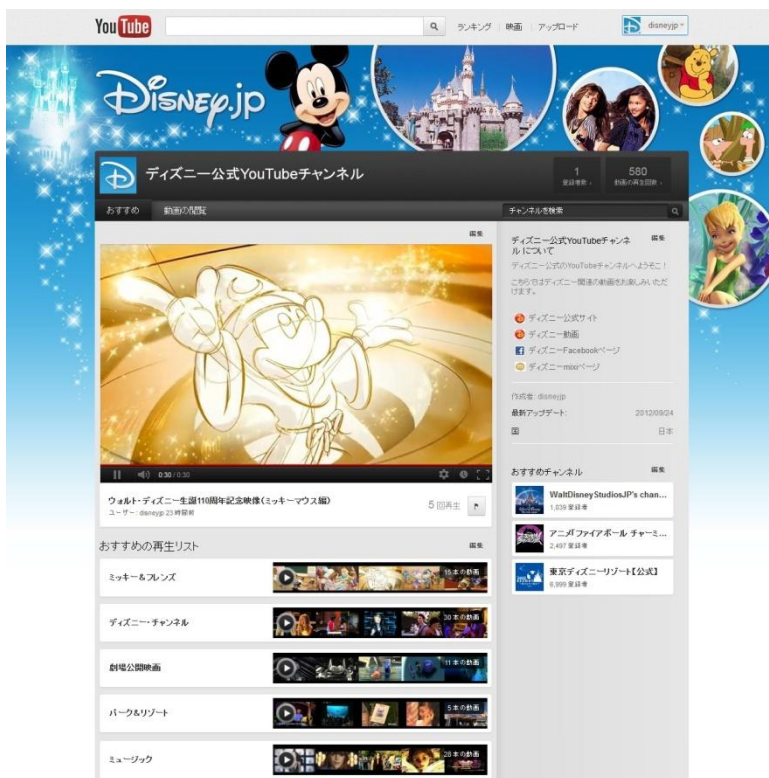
YouTube

ランキング | 映画 | アップロード

disneyjp

Disney.jp

ディズニー公式YouTubeチャンネル

1
登録者数

580
動画の再生回数

おすすめ　動画の閲覧

チャンネルを検索

編集

0:30 / 0:30

ウォルト・ディズニー生誕110周年記念映像(ミッキーマウス編)

ユーザー: disneyjp 23 時間前

5 回再生

ディズニー公式YouTubeチャンネルについて

編集

ディズニー公式のYouTubeチャンネルへようこそ！

こちらではディズニー関連の動画をお楽しみいただけます。

ディズニー公式サイト

ディズニー動画

ディズニーFacebookページ

ディズニーmixiページ

作成者: disneyjp

最新アップデート: 2012/09/24

国 日本

おすすめチャンネル

編集

WaltDisneyStudiosJP's chan...
1,039 登録者

アニメ!ファイアボール チャーミ...
2,497 登録者

東京ディズニーリゾート【公式】
8,999 登録者

おすすめの再生リスト

編集

ミッキー＆フレンズ
15 本の動画

ディズニー・チャンネル
30 本の動画

劇場公開映画
11 本の動画

パーク＆リゾート
5 本の動画

ミュージック
28 本の動画